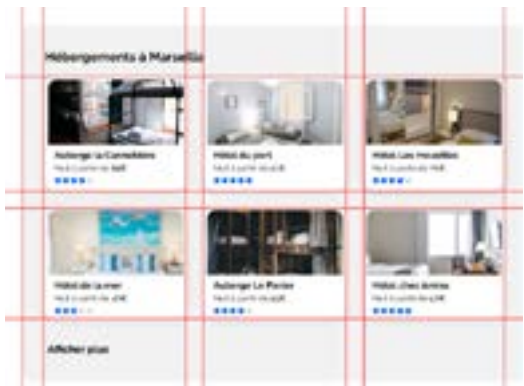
Hébergements à Marseille

Auberge La Cannebière
Nuit à partir de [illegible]

Hôtel du port
Nuit à partir de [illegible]

Hôtel Les Mouettes
Nuit à partir de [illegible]

Hôtel de la mer
Nuit à partir de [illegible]

Auberge Le Panier
Nuit à partir de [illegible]

Hôtel chez Amina
Nuit à partir de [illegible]

Afficher plus